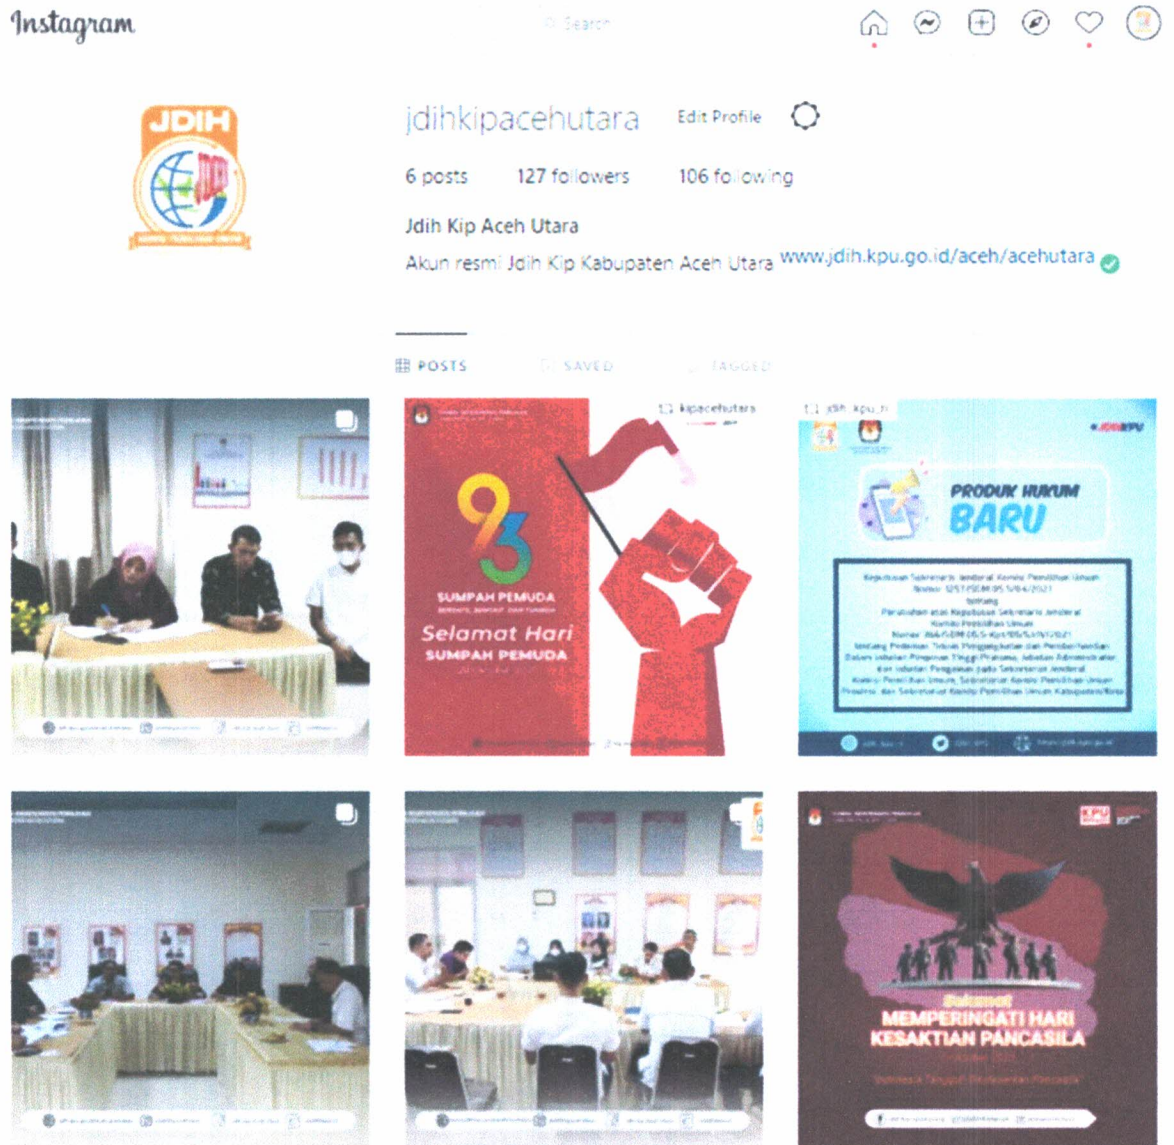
Instagram

Search

JDIH

jdihkipacehutara Edit Profile

6 posts 127 followers 106 following

Jdih Kip Aceh Utara

Akun resmi Jdih Kip Kabupaten Aceh Utara www.jdih.kpu.go.id/aceh/acehutara

POSTS SAVED TAGGED

kipacehutara

93

SUMPAH PEMUDA

Selamat Hari SUMPAH PEMUDA

jdih_kpu_ri

PRODUK HUKUM BARU

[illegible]

Selamat MEMPERINGATI HARI KESAKTIAN PANCASILA

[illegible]